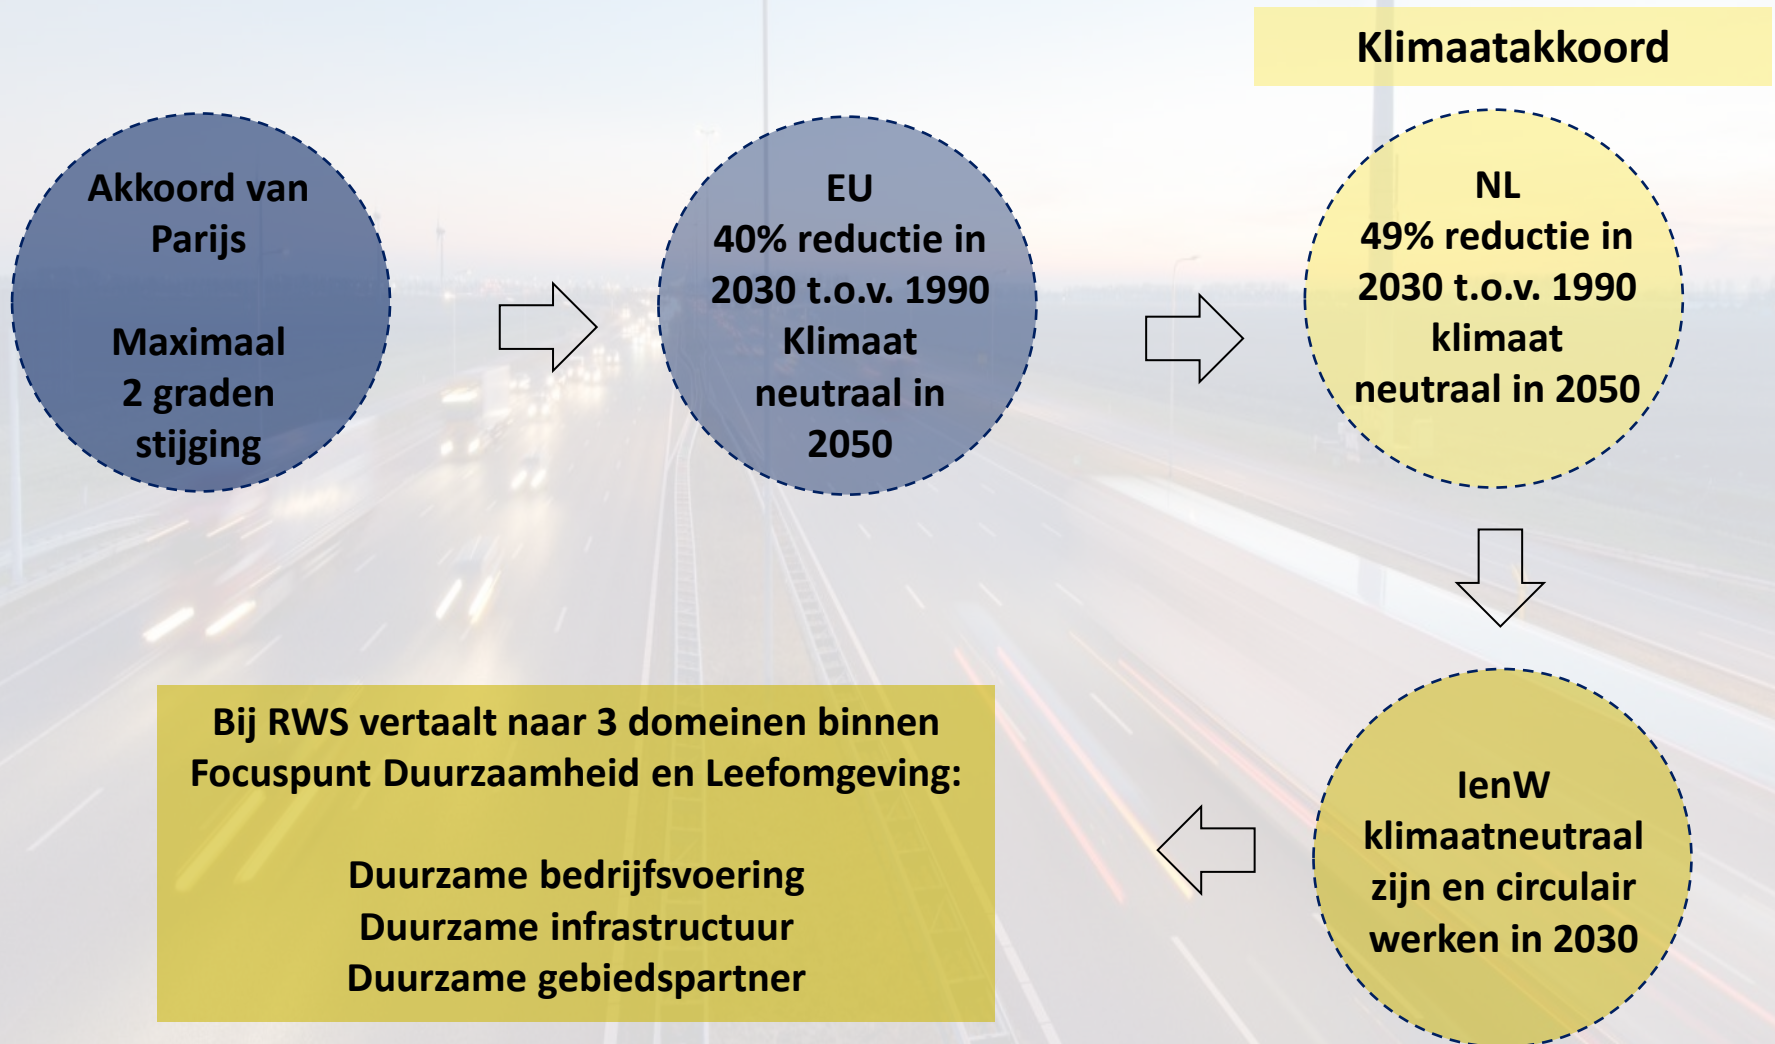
Klimaatakkoord

Akkoord van Parijs

Maximaal 2 graden stijging

EU
40% reductie in 2030 t.o.v. 1990
Klimaat neutraal in 2050

NL
49% reductie in 2030 t.o.v. 1990
klimaat neutraal in 2050

IenW
klimaatneutraal zijn en circulair werken in 2030

Bij RWS vertaalt naar 3 domeinen binnen Focuspunt Duurzaamheid en Leefomgeving:

Duurzame bedrijfsvoering
Duurzame infrastructuur
Duurzame gebiedspartner